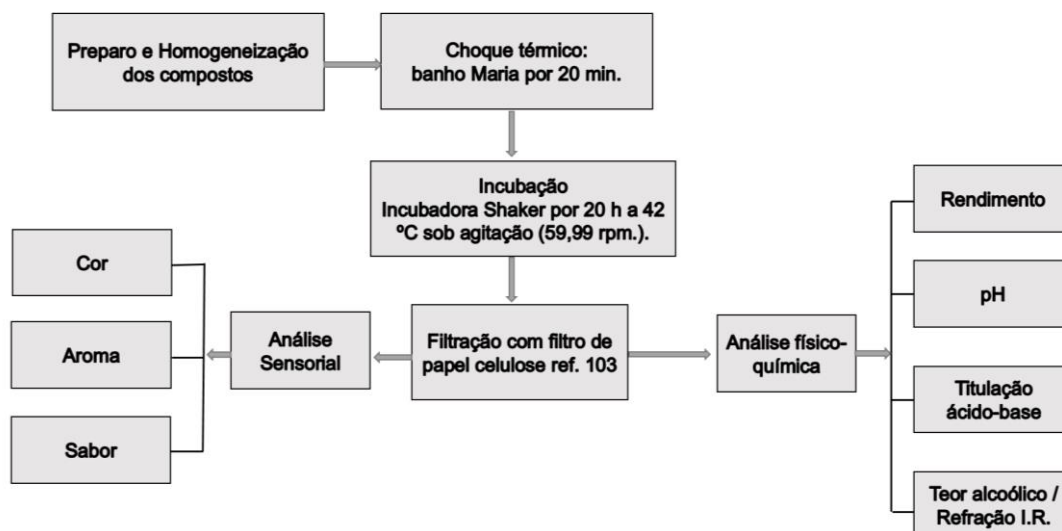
Preparo e Homogeneização dos compostos

Choque térmico: banho Maria por 20 min.

Incubação
Incubadora Shaker por 20 h a 42 ºC sob agitação (59,99 rpm.).

Filtração com filtro de papel celulose ref. 103

Análise Sensorial

Cor

Aroma

Sabor

Análise físico-química

Rendimento

pH

Titulação ácido-base

Teor alcoólico / Refração I.R.